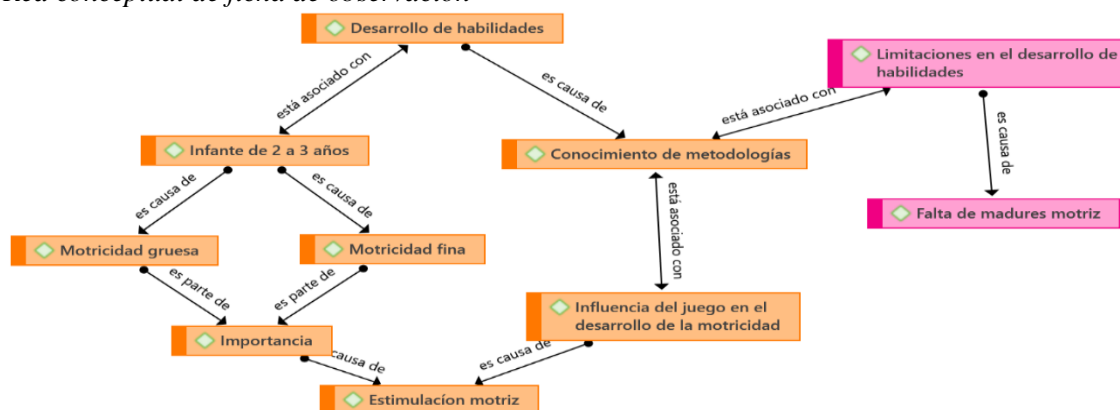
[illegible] conceptual de ficha de observación

Desarrollo de habilidades

está asociado con

es causa de

Limitaciones en el desarrollo de habilidades

está asociado con

es causa de

Infante de 2 a 3 años

Conocimiento de metodologías

es causa de

es causa de

está asociado con

Falta de madures motriz

Motricidad gruesa

Motricidad fina

es parte de

es parte de

Influencia del juego en el desarrollo de la motricidad

Importancia

causa de

es causa de

Estimulacíon motriz